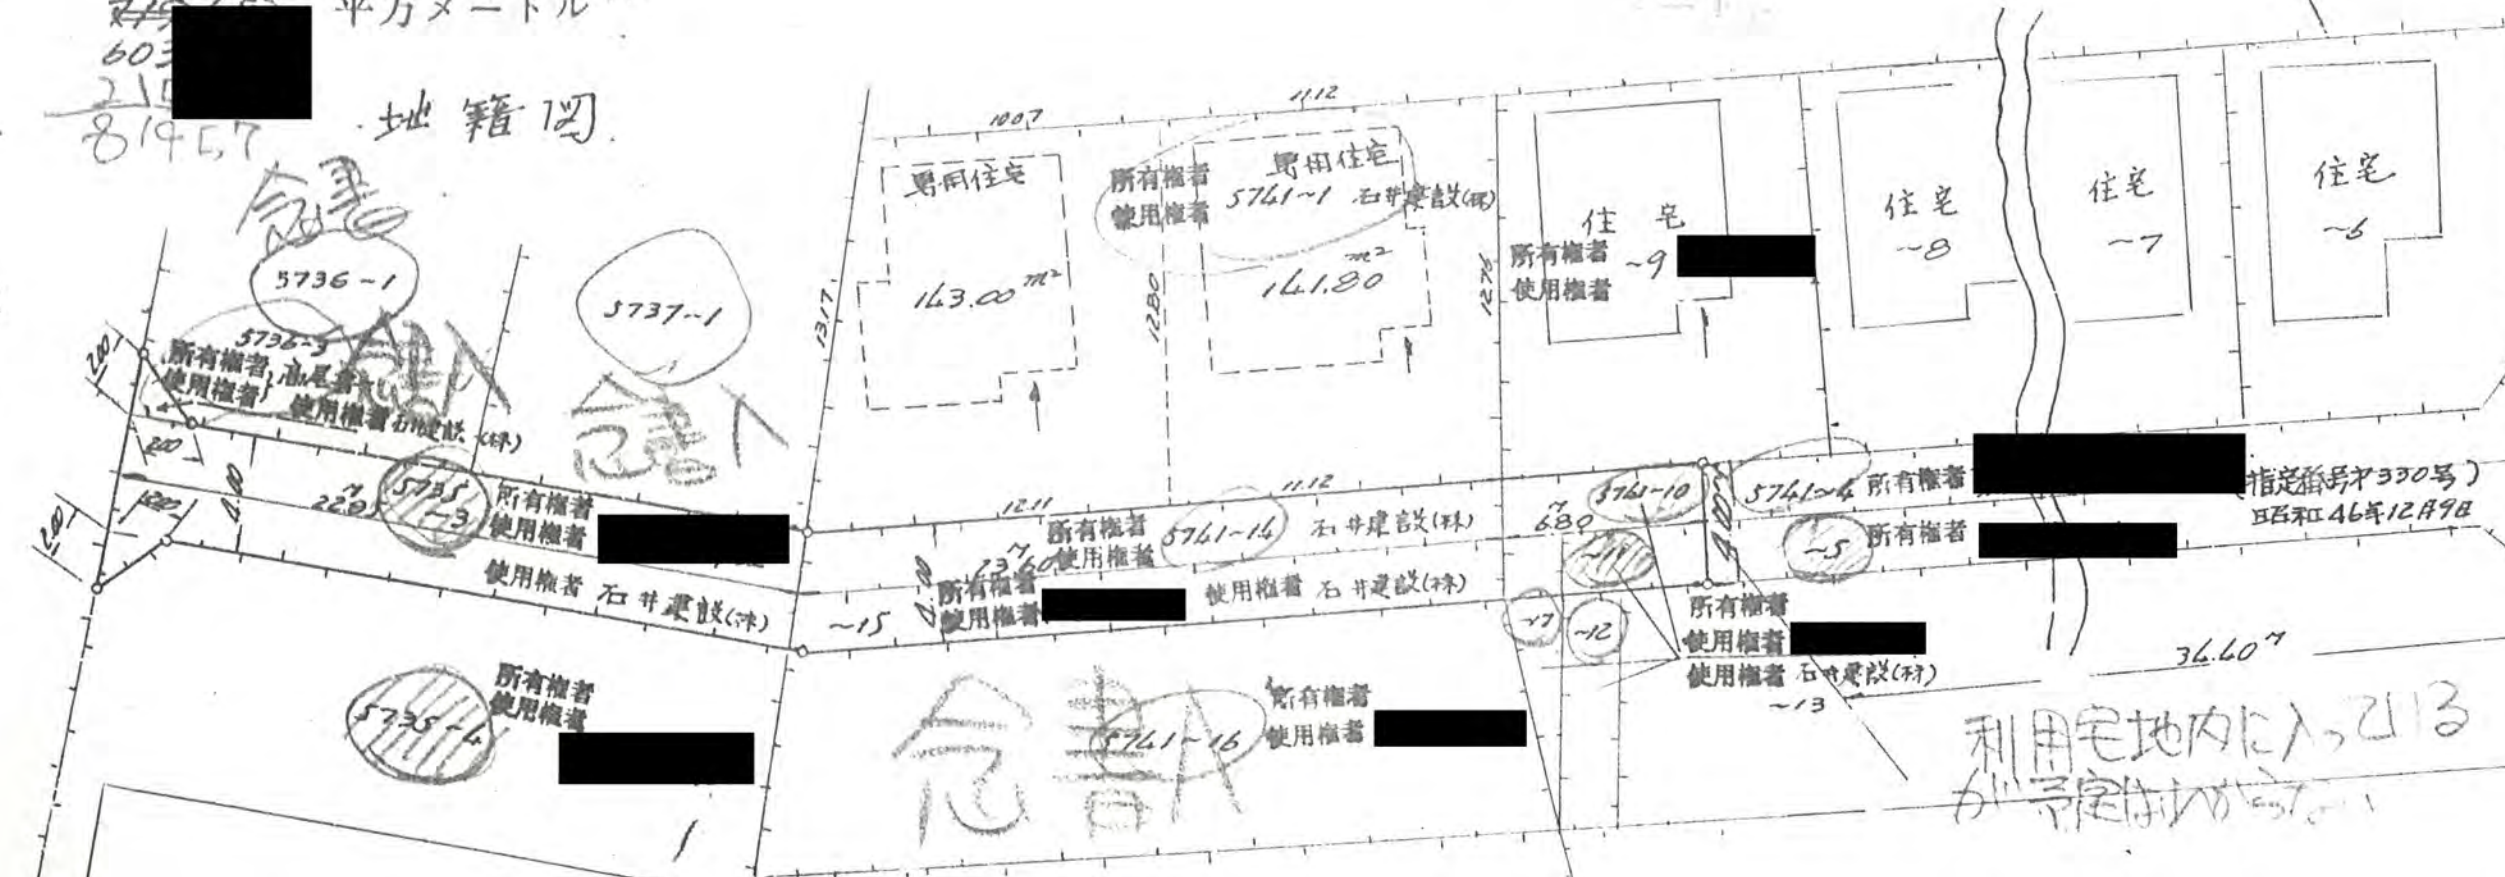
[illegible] 平方メートル
603
210
819.57
地籍図

念書
5736-1
5737-1
5736-5
所有権者
使用権者 高尾
使用権者 石井建設(株)
念書A
2.00
2.00
2.00
2.00
4.80
22.90
5735-3
所有権者
使用権者
使用権者 石井建設(株)
5735-4
所有権者
使用権者
10.07
専用住宅
163.00 $m^2$
13.17
11.12
所有権者
使用権者
5741-1 石井建設(株)
専用住宅
141.80 $m^2$
12.80
12.11
11.12
所有権者
使用権者
5741-14 石井建設(株)
23.60
所有権者
使用権者
~15
4.80
使用権者 石井建設(株)
念書A
5741-16
所有権者
使用権者
住宅
所有権者 ~9
使用権者
12.76
6.80
5741-10
~11
~17
~12
住宅 ~8
住宅 ~7
住宅 ~6
5741-4 所有権者
(指定番号第330号)
昭和46年12月9日
~5 所有権者
4.00
所有権者
使用権者
使用権者 石井建設(株)
~13
36.60
利用宅地内に入っている
が予定はわからない